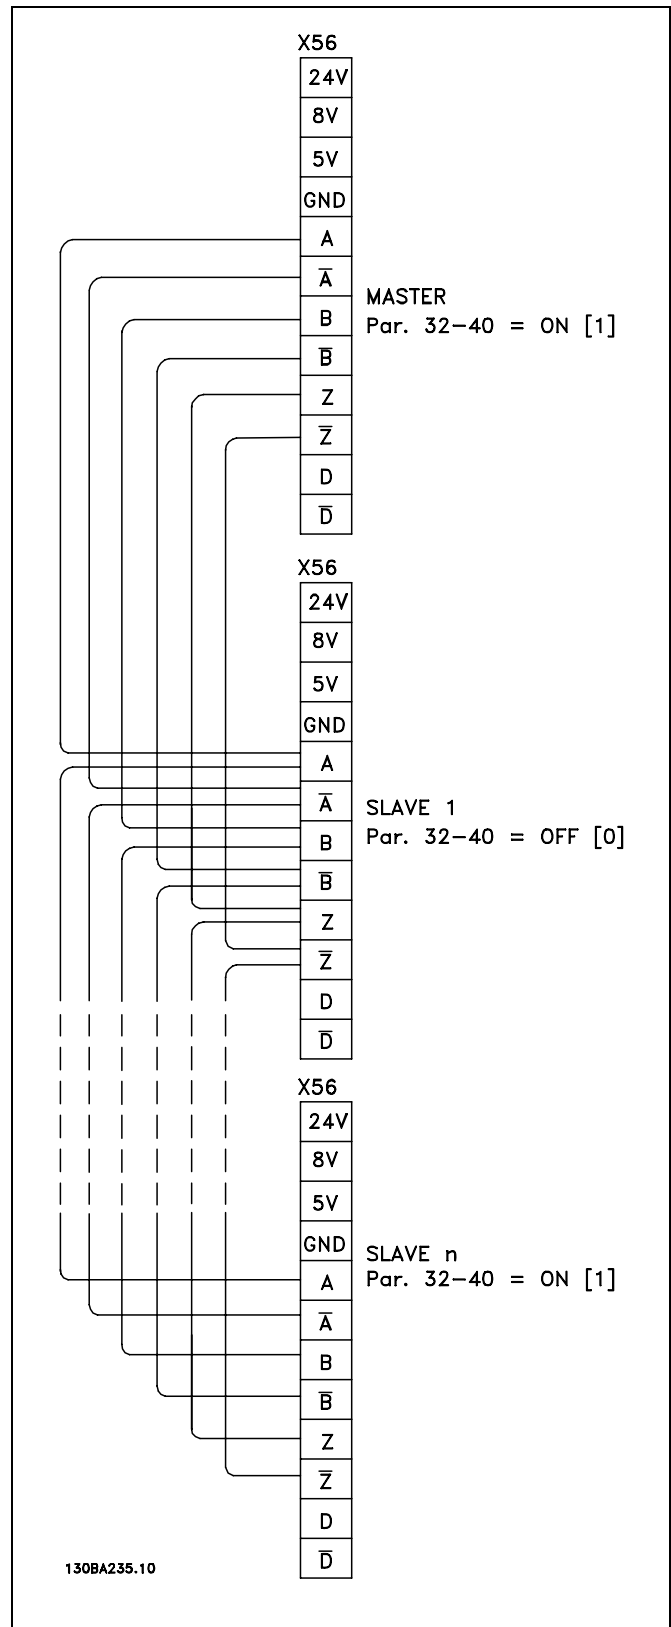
X56

24V
8V
5V
GND
A
$\overline{A}$
B
$\overline{B}$
Z
$\overline{Z}$
D
$\overline{D}$

MASTER
Par. 32−40 = ON [1]

X56

24V
8V
5V
GND
A
$\overline{A}$
B
$\overline{B}$
Z
$\overline{Z}$
D
$\overline{D}$

SLAVE 1
Par. 32−40 = OFF [0]

X56

24V
8V
5V
GND
A
$\overline{A}$
B
$\overline{B}$
Z
$\overline{Z}$
D
$\overline{D}$

SLAVE n
Par. 32−40 = ON [1]

130BA235.10